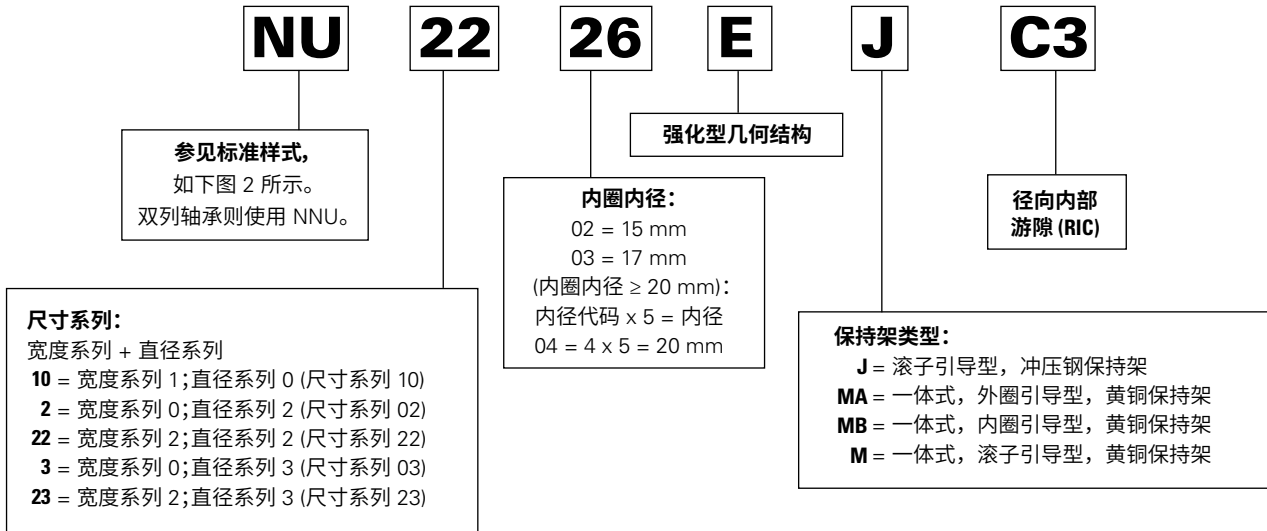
NU 22 26 E J C3

参见标准样式，
如下图 2 所示。
双列轴承则使用 NNU。

强化型几何结构

内圈内径：
02 = 15 mm
03 = 17 mm
(内圈内径 ≥ 20 mm)：
内径代码 x 5 = 内径
04 = 4 x 5 = 20 mm

径向内部
游隙 (RIC)

尺寸系列：
宽度系列 + 直径系列
**10** = 宽度系列 1；直径系列 0 (尺寸系列 10)
**2** = 宽度系列 0；直径系列 2 (尺寸系列 02)
**22** = 宽度系列 2；直径系列 2 (尺寸系列 22)
**3** = 宽度系列 0；直径系列 3 (尺寸系列 03)
**23** = 宽度系列 2；直径系列 3 (尺寸系列 23)

保持架类型：
**J** = 滚子引导型，冲压钢保持架
**MA** = 一体式，外圈引导型，黄铜保持架
**MB** = 一体式，内圈引导型，黄铜保持架
**M** = 一体式，滚子引导型，黄铜保持架